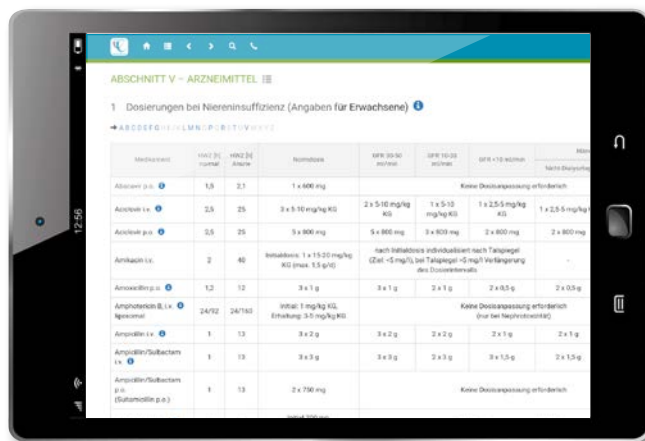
12:56

ABSCHNITT V – ARZNEIMITTEL

1 Dosierungen bei Niereninsuffizienz (Angaben für Erwachsene)

→ A B C D E F G H I J K L M N O P Q R S T U V W X Y Z

| Medikament | HWZ [h] normal | HWZ [h] Anurie | Normdosis | GFR 30-50 ml/min | GFR 10-29 ml/min | GFR <10 ml/min | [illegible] Nicht Dialysepf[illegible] |
|---|---|---|---|---|---|---|---|
| Abacavir p.o. | 1,5 | 2,1 | 1 x 600 mg | Keine Dosisanpassung erforderlich | | | |
| Aciclovir i.v. | 2,5 | 25 | 3 x 5-10 mg/kg KG | 2 x 5-10 mg/kg KG | 1 x 5-10 mg/kg KG | 1 x 2,5-5 mg/kg KG | 1 x 2,5-5 mg/kg |
| Aciclovir p.o. | 2,5 | 25 | 5 x 800 mg | 5 x 800 mg | 3 x 800 mg | 2 x 800 mg | 2 x 800 mg |
| Amikacin i.v. | 2 | 40 | Initialdosis: 1 x 15-20 mg/kg KG (max. 1,5 g/d) | nach Initialdosis individualisiert nach Talspiegel (Ziel: <5 mg/l), bei Talspiegel >5 mg/l Verlängerung des Dosisintervalls | | | - |
| Amoxicillin p.o. | 1,2 | 12 | 3 x 1 g | 3 x 1 g | 3 x 1 g | 2 x 0,5 g | 2 x 0,5 g |
| Amphotericin B, i.v. liposomal | 24/32 | 24/160 | Initial: 1 mg/kg KG, Erhaltung: 3-5 mg/kg KG | Keine Dosisanpassung erforderlich (nur bei Nephrotoxizität) | | | |
| Ampicillin i.v. | 1 | 13 | 3 x 2 g | 3 x 2 g | 2 x 2 g | 2 x 1 g | 2 x 1 g |
| Ampicillin/Sulbactam i.v. | 1 | 13 | 3 x 3 g | 3 x 3 g | 2 x 3 g | 3 x 1,5 g | 2 x 1,5 g |
| Ampicillin/Sulbactam p.o. (Sultamicillin p.o.) | 1 | 13 | 2 x 750 mg | Keine Dosisanpassung erforderlich | | | |